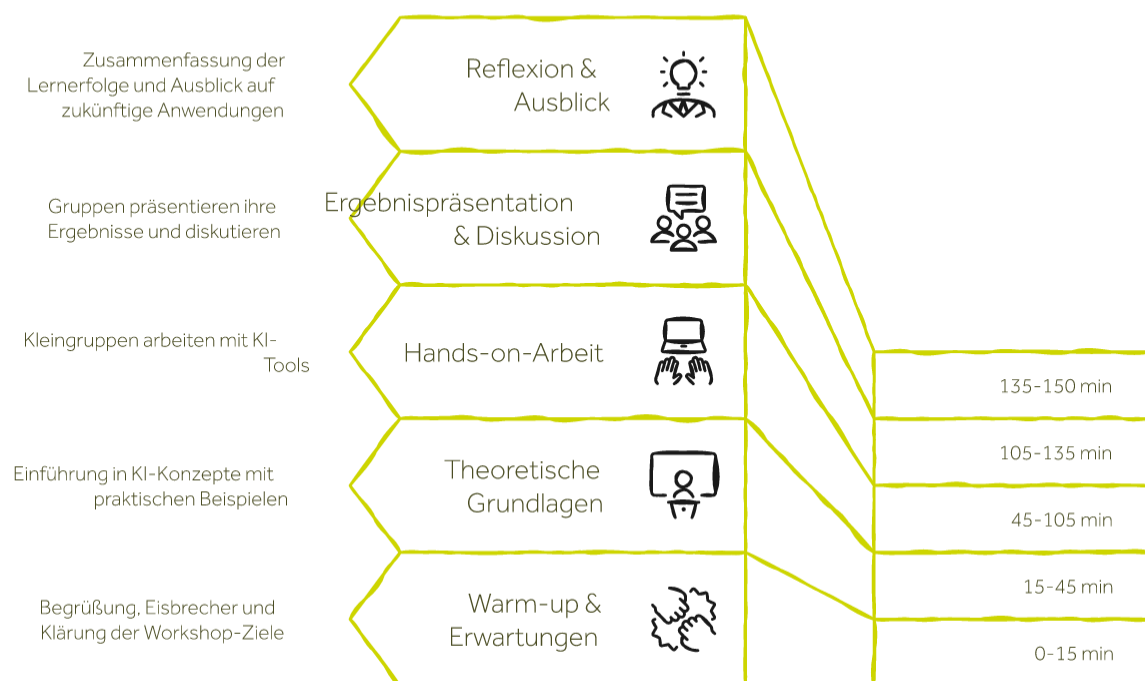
Zusammenfassung der Lernerfolge und Ausblick auf zukünftige Anwendungen

Reflexion & Ausblick

Gruppen präsentieren ihre Ergebnisse und diskutieren

Ergebnispräsentation & Diskussion

Kleingruppen arbeiten mit KI-Tools

Hands-on-Arbeit

135-150 min

Einführung in KI-Konzepte mit praktischen Beispielen

Theoretische Grundlagen

105-135 min

45-105 min

Begrüßung, Eisbrecher und Klärung der Workshop-Ziele

Warm-up & Erwartungen

15-45 min

0-15 min